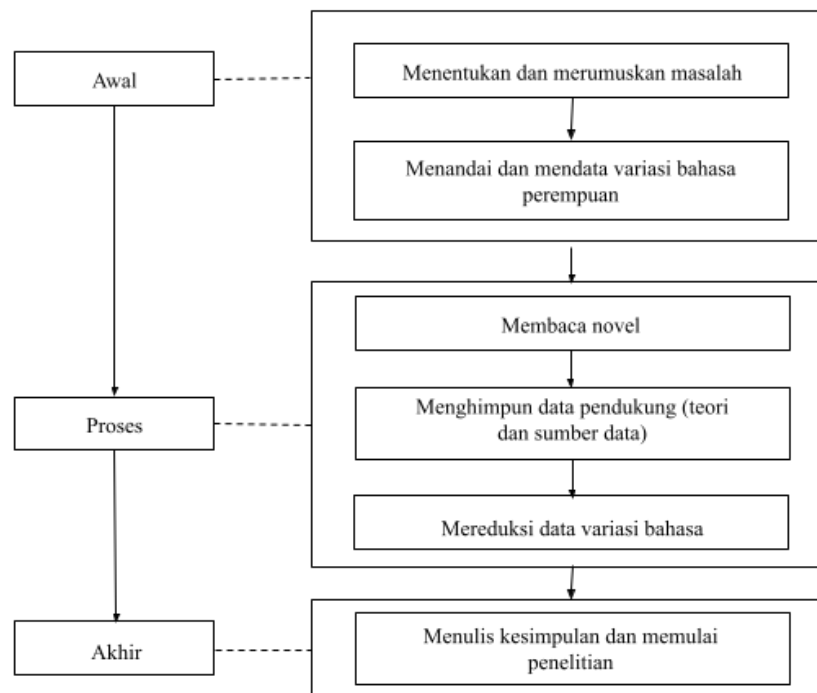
Awal

Menentukan dan merumuskan masalah

Menandai dan mendata variasi bahasa perempuan

Proses

Membaca novel

Menghimpun data pendukung (teori dan sumber data)

Mereduksi data variasi bahasa

Akhir

Menulis kesimpulan dan memulai penelitian